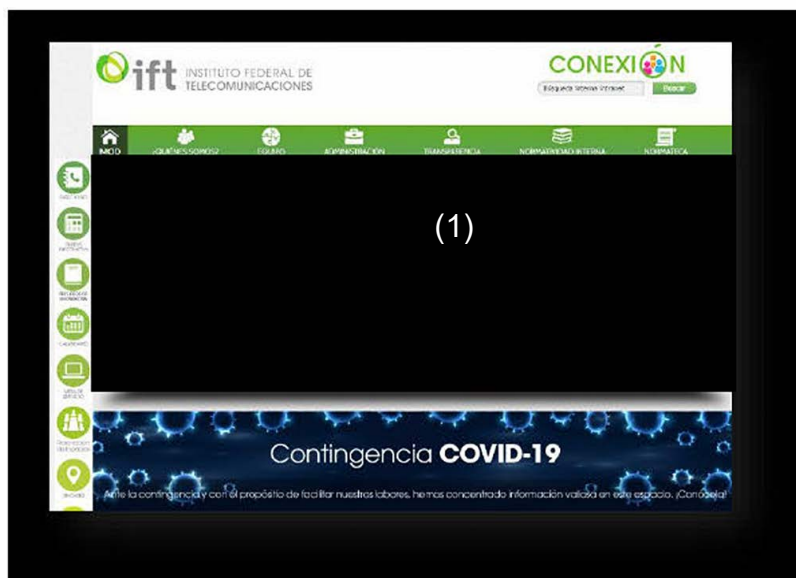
ift INSTITUTO FEDERAL DE TELECOMUNICACIONES

CONEXIÓN

Búsqueda Intranet Buscar

INICIO ¿QUIÉNES SOMOS? EQUIPO ADMINISTRACIÓN TRANSPARENCIA NORMATIVIDAD INTERNA NORMATECA

DIRECTORIO

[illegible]

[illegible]

CALENDARIO

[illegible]

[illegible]

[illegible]

(1)

Contingencia COVID-19

Ante la contingencia y con el propósito de facilitar nuestras labores, hemos concentrado información valiosa en este espacio. ¡Conócela!